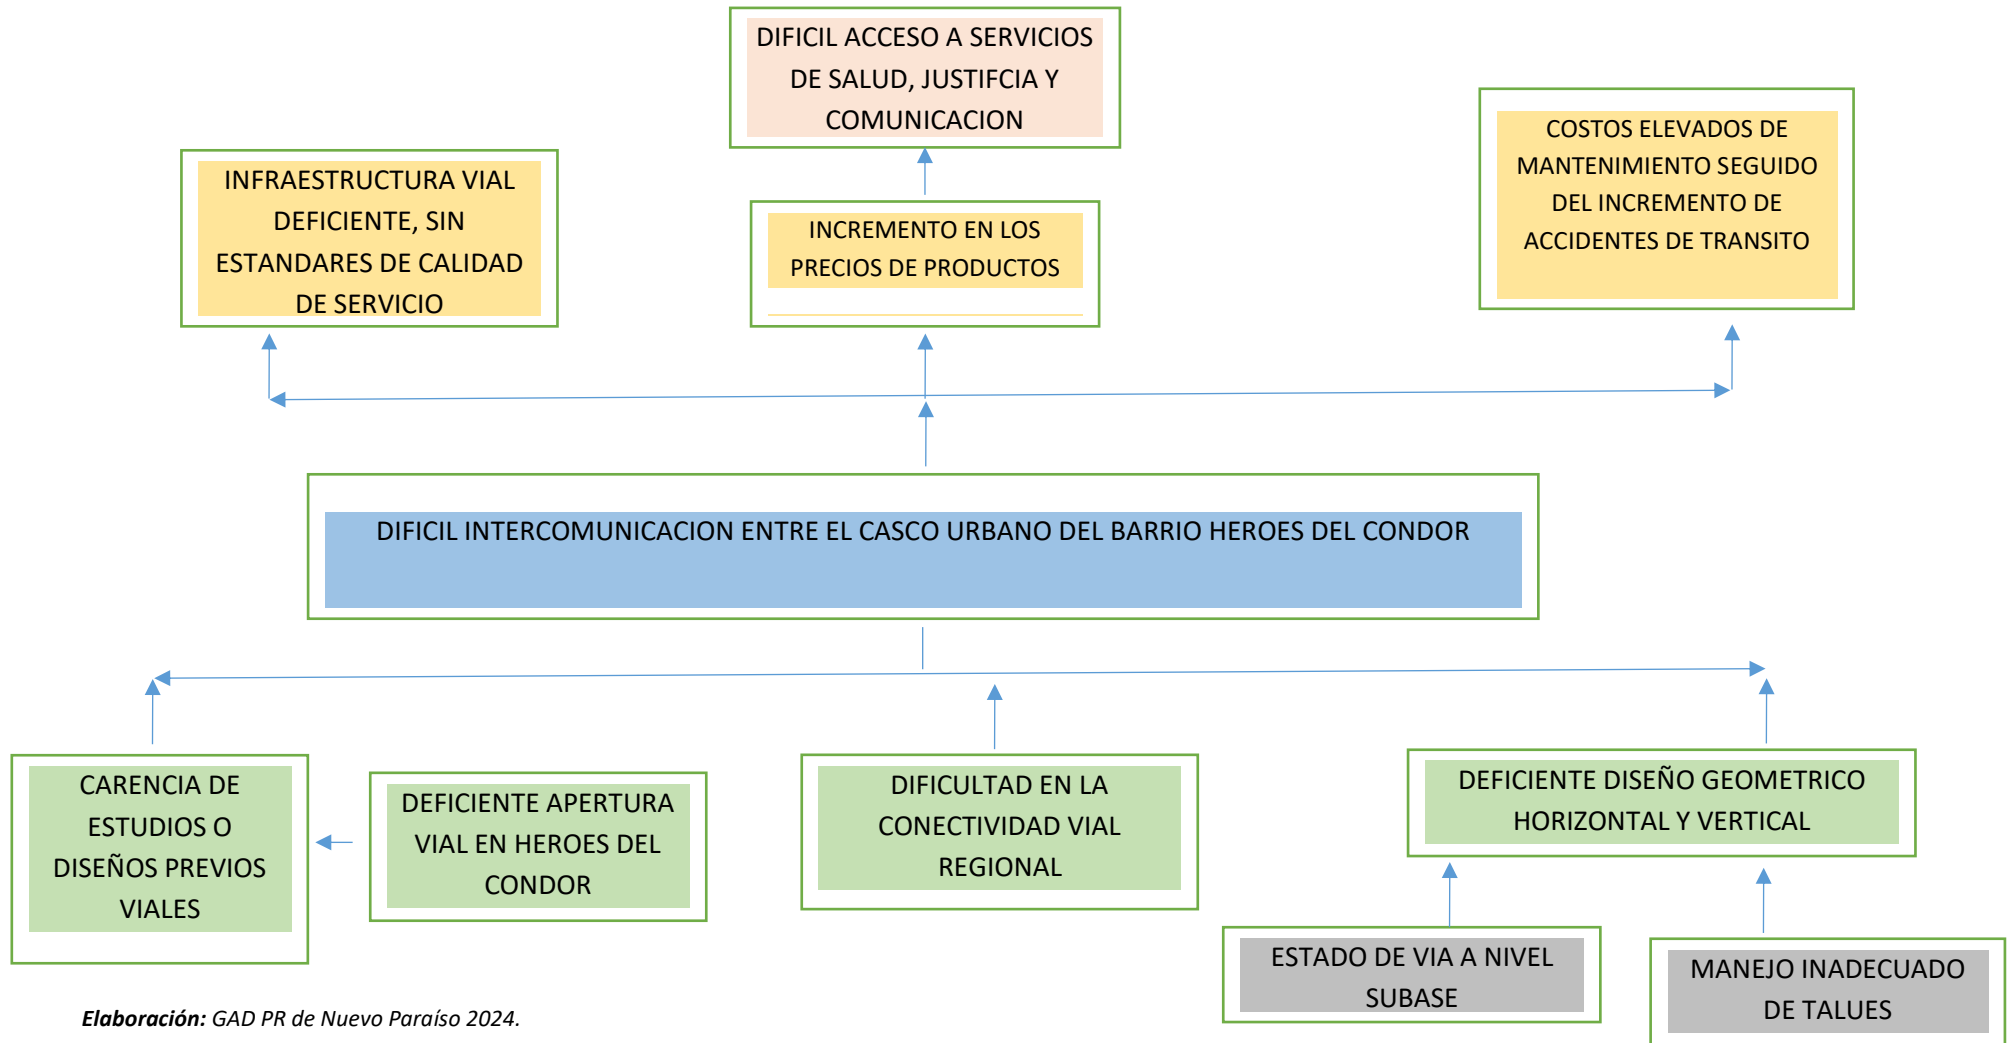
DIFICIL ACCESO A SERVICIOS DE SALUD, JUSTIFCIA Y COMUNICACION

INFRAESTRUCTURA VIAL DEFICIENTE, SIN ESTANDARES DE CALIDAD DE SERVICIO

INCREMENTO EN LOS PRECIOS DE PRODUCTOS

COSTOS ELEVADOS DE MANTENIMIENTO SEGUIDO DEL INCREMENTO DE ACCIDENTES DE TRANSITO

DIFICIL INTERCOMUNICACION ENTRE EL CASCO URBANO DEL BARRIO HEROES DEL CONDOR

CARENCIA DE ESTUDIOS O DISEÑOS PREVIOS VIALES

DEFICIENTE APERTURA VIAL EN HEROES DEL CONDOR

DIFICULTAD EN LA CONECTIVIDAD VIAL REGIONAL

DEFICIENTE DISEÑO GEOMETRICO HORIZONTAL Y VERTICAL

ESTADO DE VIA A NIVEL SUBASE

MANEJO INADECUADO DE TALUES

Elaboración: GAD PR de Nuevo Paraíso 2024.